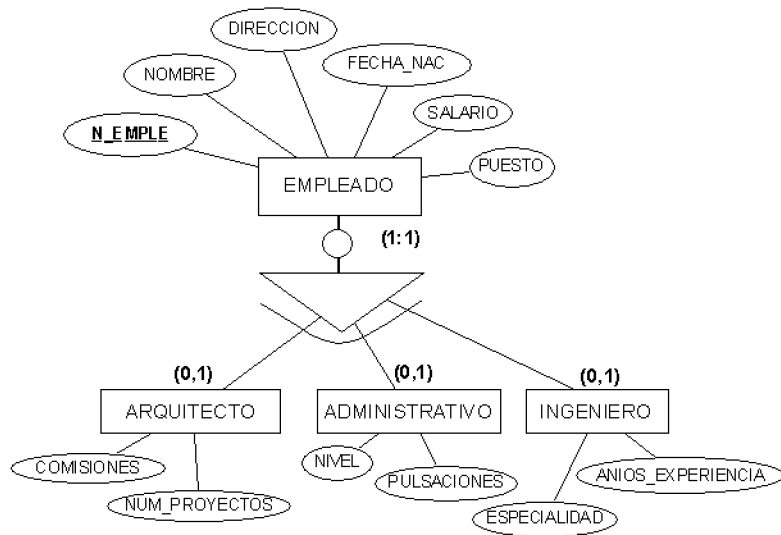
DIRECCION

NOMBRE

FECHA_NAC

SALARIO

N_EMPLE

PUESTO

EMPLEADO

(1:1)

(0,1)

(0,1)

(0,1)

ARQUITECTO

ADMINISTRATIVO

INGENIERO

COMISIONES

NUM_PROYECTOS

NIVEL

PULSACIONES

ANIOS_EXPERIENCIA

ESPECIALIDAD